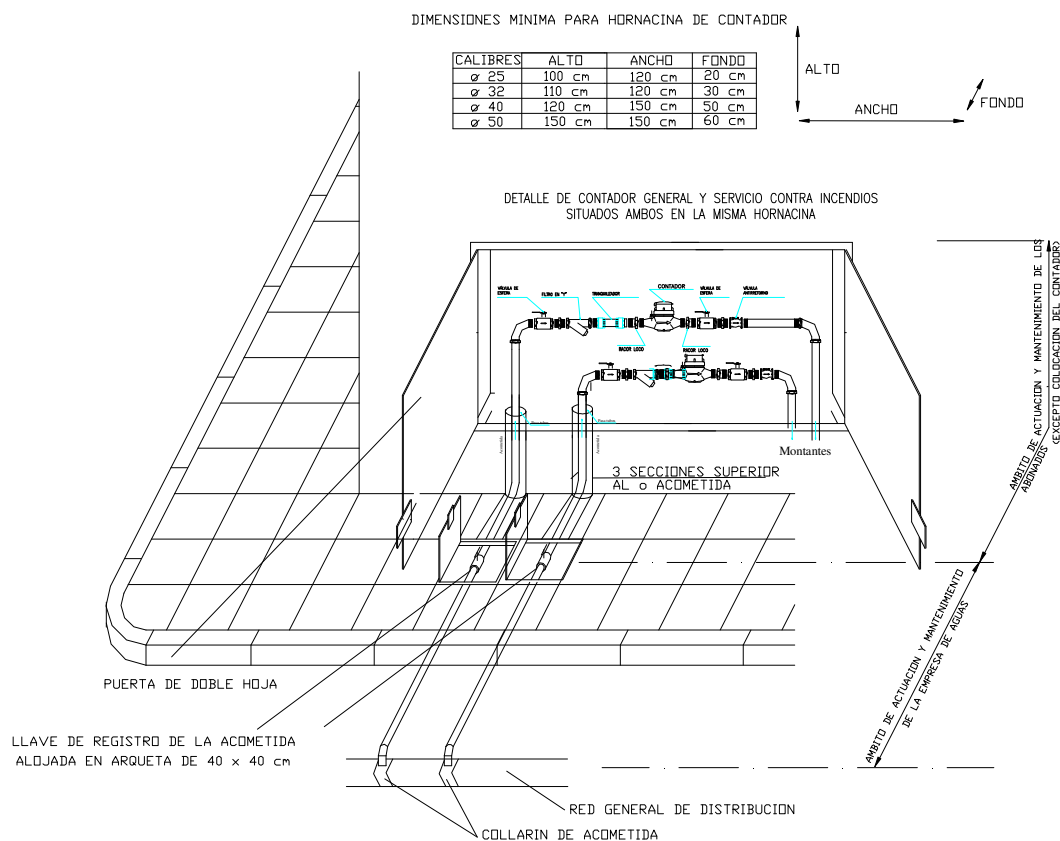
DIMENSIONES MINIMA PARA HORNACINA DE CONTADOR

| CALIBRES | ALTO | ANCHO | FONDO |
|---|---|---|---|
| ø 25 | 100 cm | 120 cm | 20 cm |
| ø 32 | 110 cm | 120 cm | 30 cm |
| ø 40 | 120 cm | 150 cm | 50 cm |
| ø 50 | 150 cm | 150 cm | 60 cm |

ALTO
ANCHO
FONDO

DETALLE DE CONTADOR GENERAL Y SERVICIO CONTRA INCENDIOS
SITUADOS AMBOS EN LA MISMA HORNACINA

VÁLVULA DE ESFERA
FILTRO EN "Y"
TRANQUILIZADOR
CONTADOR
VÁLVULA DE ESFERA
VÁLVULA ANTIRRETORNO
RACOR LOCO
RACOR LOCO

Acometida
Pasamuros
Acometida
Pasamuros

Montantes

3 SECCIONES SUPERIOR
AL ø ACOMETIDA

AMBITO DE ACTUACION Y MANTENIMIENTO DE LOS ABONADOS
(EXCEPTO COLOCACION DEL CONTADOR)

AMBITO DE ACTUACION Y MANTENIMIENTO
DE LA EMPRESA DE AGUAS

PUERTA DE DOBLE HOJA

LLAVE DE REGISTRO DE LA ACOMETIDA
ALOJADA EN ARQUETA DE 40 x 40 cm

RED GENERAL DE DISTRIBUCION

COLLARIN DE ACOMETIDA